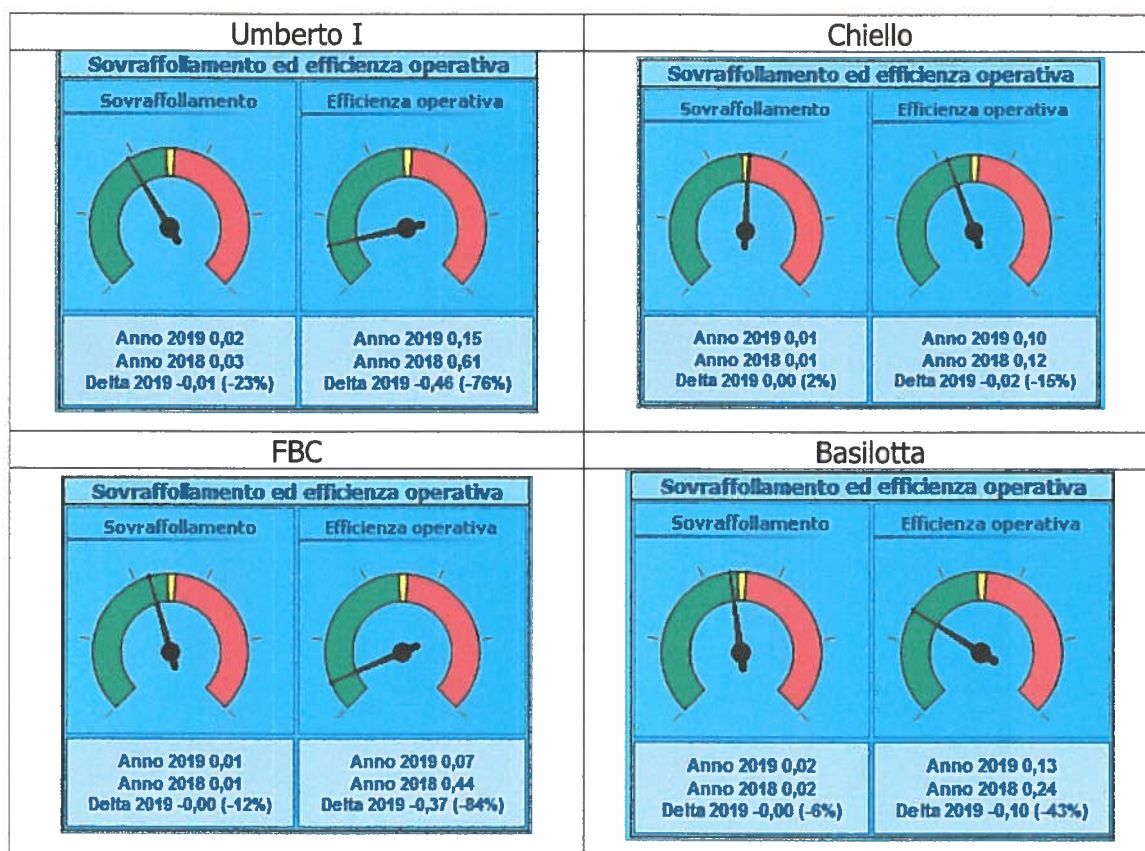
| Umberto I | Chiello |
|---|---|
| Sovraffollamento ed efficienza operativa<br>Sovraffollamento · Efficienza operativa<br>Anno 2019 0,02<br>Anno 2018 0,03<br>Delta 2019 -0,01 (-23%)<br>Anno 2019 0,15<br>Anno 2018 0,61<br>Delta 2019 -0,46 (-76%) | Sovraffollamento ed efficienza operativa<br>Sovraffollamento · Efficienza operativa<br>Anno 2019 0,01<br>Anno 2018 0,01<br>Delta 2019 0,00 (2%)<br>Anno 2019 0,10<br>Anno 2018 0,12<br>Delta 2019 -0,02 (-15%) |
| FBC | Basilotta |
| Sovraffollamento ed efficienza operativa<br>Sovraffollamento · Efficienza operativa<br>Anno 2019 0,01<br>Anno 2018 0,01<br>Delta 2019 -0,00 (-12%)<br>Anno 2019 0,07<br>Anno 2018 0,44<br>Delta 2019 -0,37 (-84%) | Sovraffollamento ed efficienza operativa<br>Sovraffollamento · Efficienza operativa<br>Anno 2019 0,02<br>Anno 2018 0,02<br>Delta 2019 -0,00 (-6%)<br>Anno 2019 0,13<br>Anno 2018 0,24<br>Delta 2019 -0,10 (-43%) |